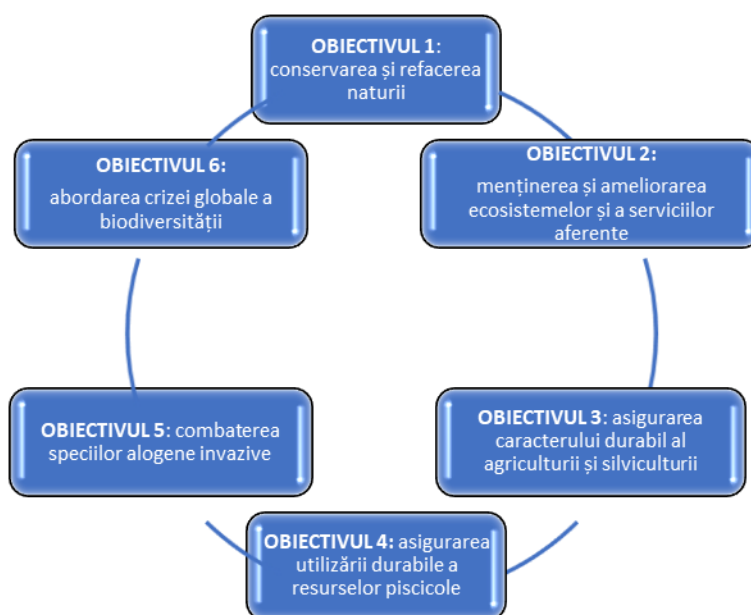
OBIECTIVUL 1: conservarea și refacerea naturii

OBIECTIVUL 2: menținerea și ameliorarea ecosistemelor și a serviciilor aferente

OBIECTIVUL 3: asigurarea caracterului durabil al agriculturii și silviculturii

OBIECTIVUL 4: asigurarea utilizării durabile a resurselor piscicole

OBIECTIVUL 5: combaterea speciilor alogene invazive

OBIECTIVUL 6: abordarea crizei globale a biodiversității